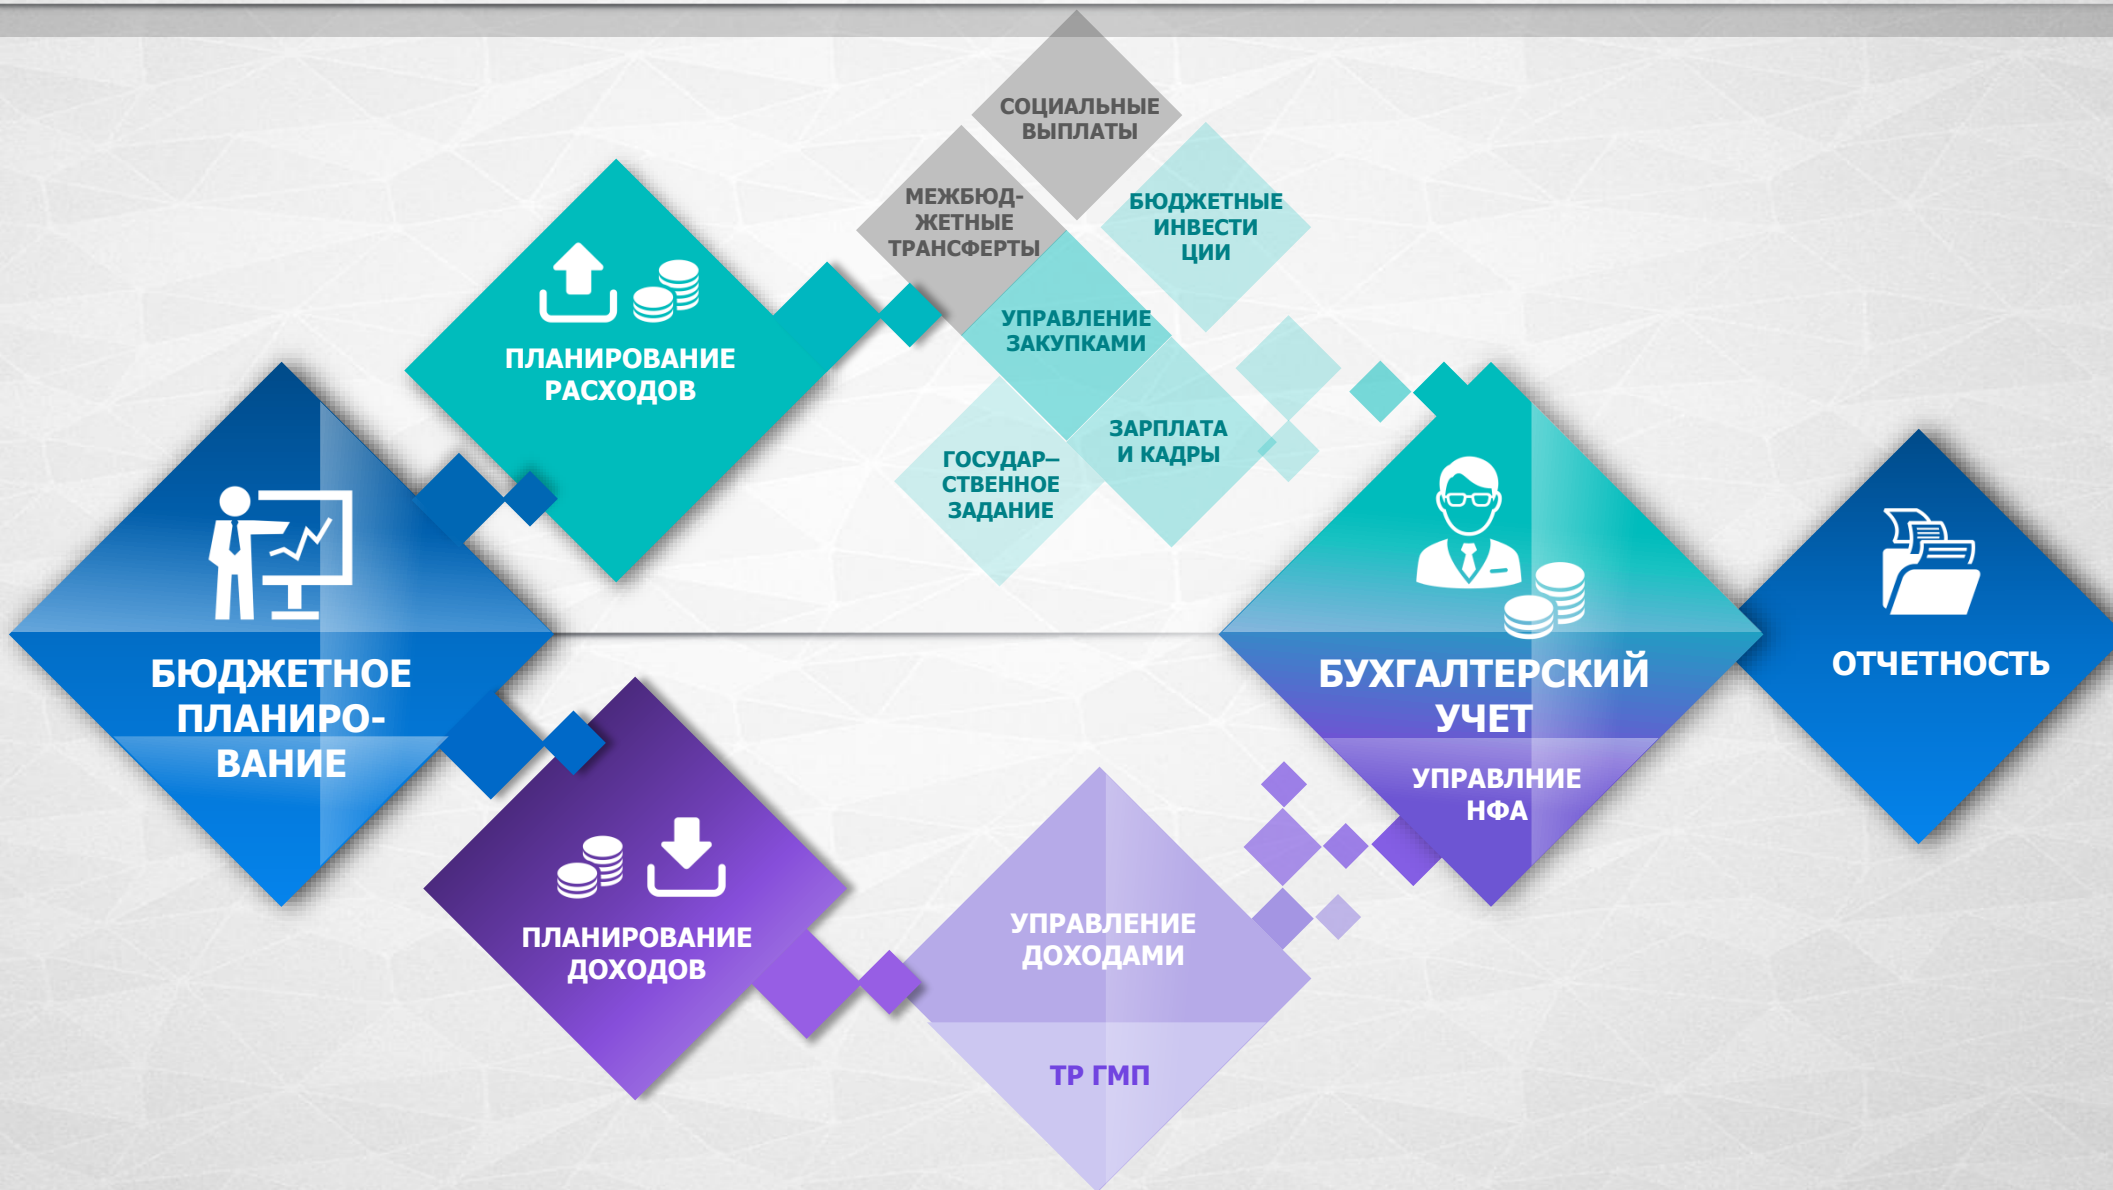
СОЦИАЛЬНЫЕ ВЫПЛАТЫ

МЕЖБЮД-ЖЕТНЫЕ ТРАНСФЕРТЫ

БЮДЖЕТНЫЕ ИНВЕСТИ ЦИИ

ПЛАНИРОВАНИЕ РАСХОДОВ

УПРАВЛЕНИЕ ЗАКУПКАМИ

ЗАРПЛАТА И КАДРЫ

ГОСУДАР– СТВЕННОЕ ЗАДАНИЕ

БЮДЖЕТНОЕ ПЛАНИРО-ВАНИЕ

БУХГАЛТЕРСКИЙ УЧЕТ

ОТЧЕТНОСТЬ

УПРАВЛНИЕ НФА

ПЛАНИРОВАНИЕ ДОХОДОВ

УПРАВЛЕНИЕ ДОХОДАМИ

ТР ГМП